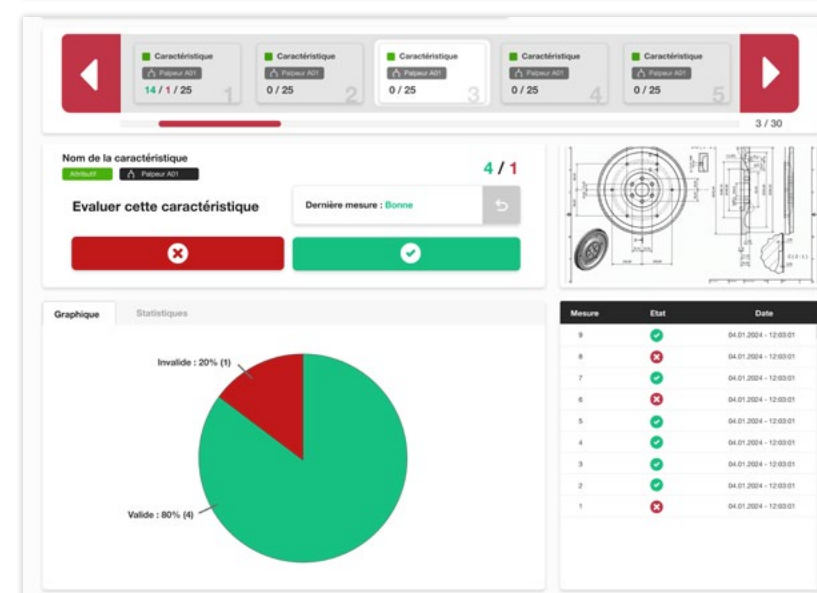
Caractéristique
Palpeur A01
14 / 1 / 25
1

Caractéristique
Palpeur A01
0 / 25
2

Caractéristique
Palpeur A01
0 / 25
3

Caractéristique
Palpeur A01
0 / 25
4

Caractéristique
Palpeur A01
0 / 25
5

3 / 30

Nom de la caractéristique
Attributif
Palpeur A01
4 / 1

Evaluer cette caractéristique

Dernière mesure : Bonne

Graphique
Statistiques

Invalide : 20% (1)

Valide : 80% (4)

| Mesure | Etat | Date |
|---|---|---|
| 9 | | 04.01.2024 - 12:03:01 |
| 8 | | 04.01.2024 - 12:03:01 |
| 7 | | 04.01.2024 - 12:03:01 |
| 6 | | 04.01.2024 - 12:03:01 |
| 5 | | 04.01.2024 - 12:03:01 |
| 4 | | 04.01.2024 - 12:03:01 |
| 3 | | 04.01.2024 - 12:03:01 |
| 2 | | 04.01.2024 - 12:03:01 |
| 1 | | 04.01.2024 - 12:03:01 |